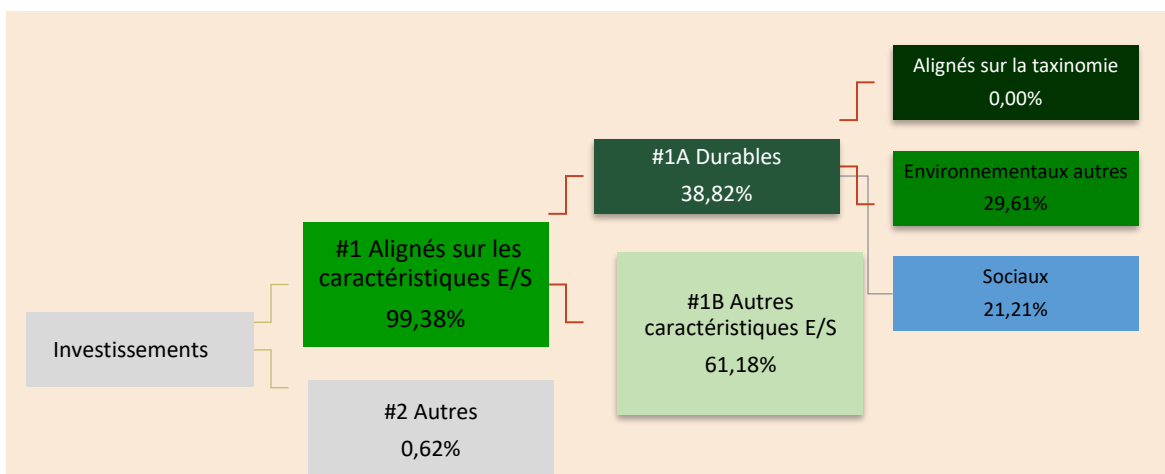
Investissements

#1 Alignés sur les caractéristiques E/S
99,38%

#2 Autres
0,62%

#1A Durables
38,82%

#1B Autres caractéristiques E/S
61,18%

Alignés sur la taxinomie
0,00%

Environnementaux autres
29,61%

Sociaux
21,21%